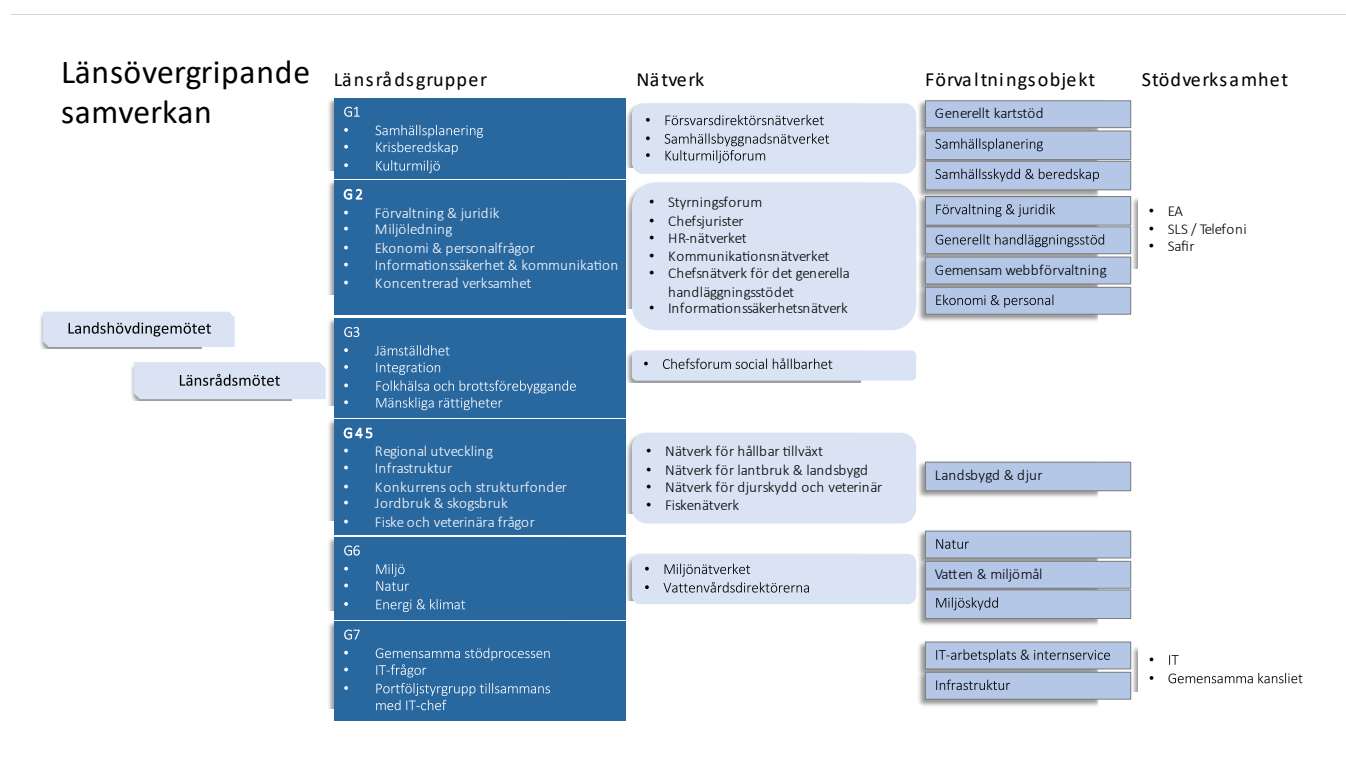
Länsövergripande samverkan

Landshövdingemötet

Länsrådsmötet

Länsrådsgrupper

G1
• Samhällsplanering
• Krisberedskap
• Kulturmiljö

G2
• Förvaltning & juridik
• Miljöledning
• Ekonomi & personalfrågor
• Informationssäkerhet & kommunikation
• Koncentrerad verksamhet

G3
• Jämställdhet
• Integration
• Folkhälsa och brottsförebyggande
• Mänskliga rättigheter

G45
• Regional utveckling
• Infrastruktur
• Konkurrens och strukturfonder
• Jordbruk & skogsbruk
• Fiske och veterinära frågor

G6
• Miljö
• Natur
• Energi & klimat

G7
• Gemensamma stödprocessen
• IT-frågor
• Portföljstyrgrupp tillsammans med IT-chef

Nätverk

• Försvarsdirektörsnätverket
• Samhällsbyggnadsnätverket
• Kulturmiljöforum

• Styrningsforum
• Chefsjurister
• HR-nätverket
• Kommunikationsnätverket
• Chefsnätverk för det generella handläggningsstödet
• Informationssäkerhetsnätverk

• Chefsforum social hållbarhet

• Nätverk för hållbar tillväxt
• Nätverk för lantbruk & landsbygd
• Nätverk för djurskydd och veterinär
• Fiskenätverk

• Miljönätverket
• Vattenvårdsdirektörerna

Förvaltningsobjekt

Generellt kartstöd
Samhällsplanering
Samhällsskydd & beredskap
Förvaltning & juridik
Generellt handläggningsstöd
Gemensam webbförvaltning
Ekonomi & personal
Landsbygd & djur
Natur
Vatten & miljömål
Miljöskydd
IT-arbetsplats & internservice
Infrastruktur

Stödverksamhet

• EA
• SLS / Telefoni
• Safir

• IT
• Gemensamma kansliet